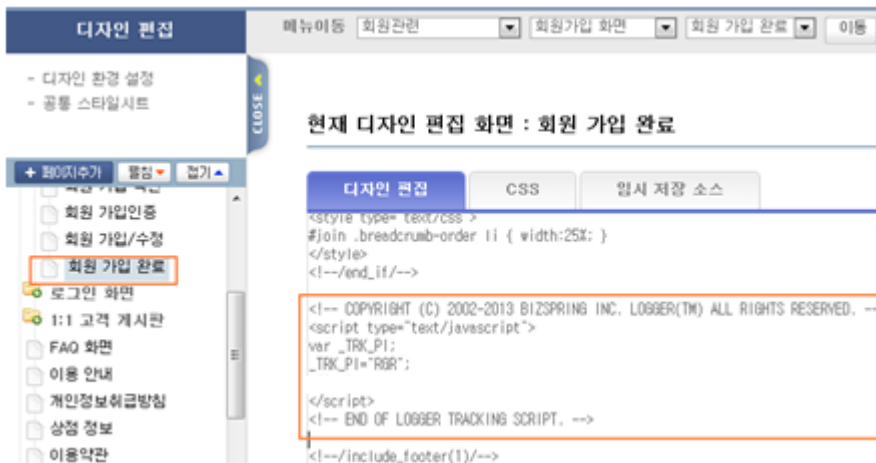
디자인 편집

메뉴이동 회원관련 회원가입 화면 회원 가입 완료 이동

- 디자인 환경 설정
- 공통 스타일시트

CLOSE

현재 디자인 편집 화면 : 회원 가입 완료

+ 페이지추가 펼침 접기

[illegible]
회원 가입인증
회원 가입/수정
회원 가입 완료
로그인 화면
1:1 고객 게시판
FAQ 화면
이용 안내
개인정보취급방침
상점 정보
이용약관

디자인 편집 CSS 임시 저장 소스

<style type="text/css">
#join .breadcrumb-order li { width:25%; }
</style>
<!--/end_if/-->

<!-- COPYRIGHT (C) 2002-2013 BIZSPRING INC. LOGGER(TM) ALL RIGHTS RESERVED. --
<script type="text/javascript">
var _TRK_PI;
_TRK_PI="RGR";

</script>
<!-- END OF LOGGER TRACKING SCRIPT. -->

<!--/include_footer(1)/-->